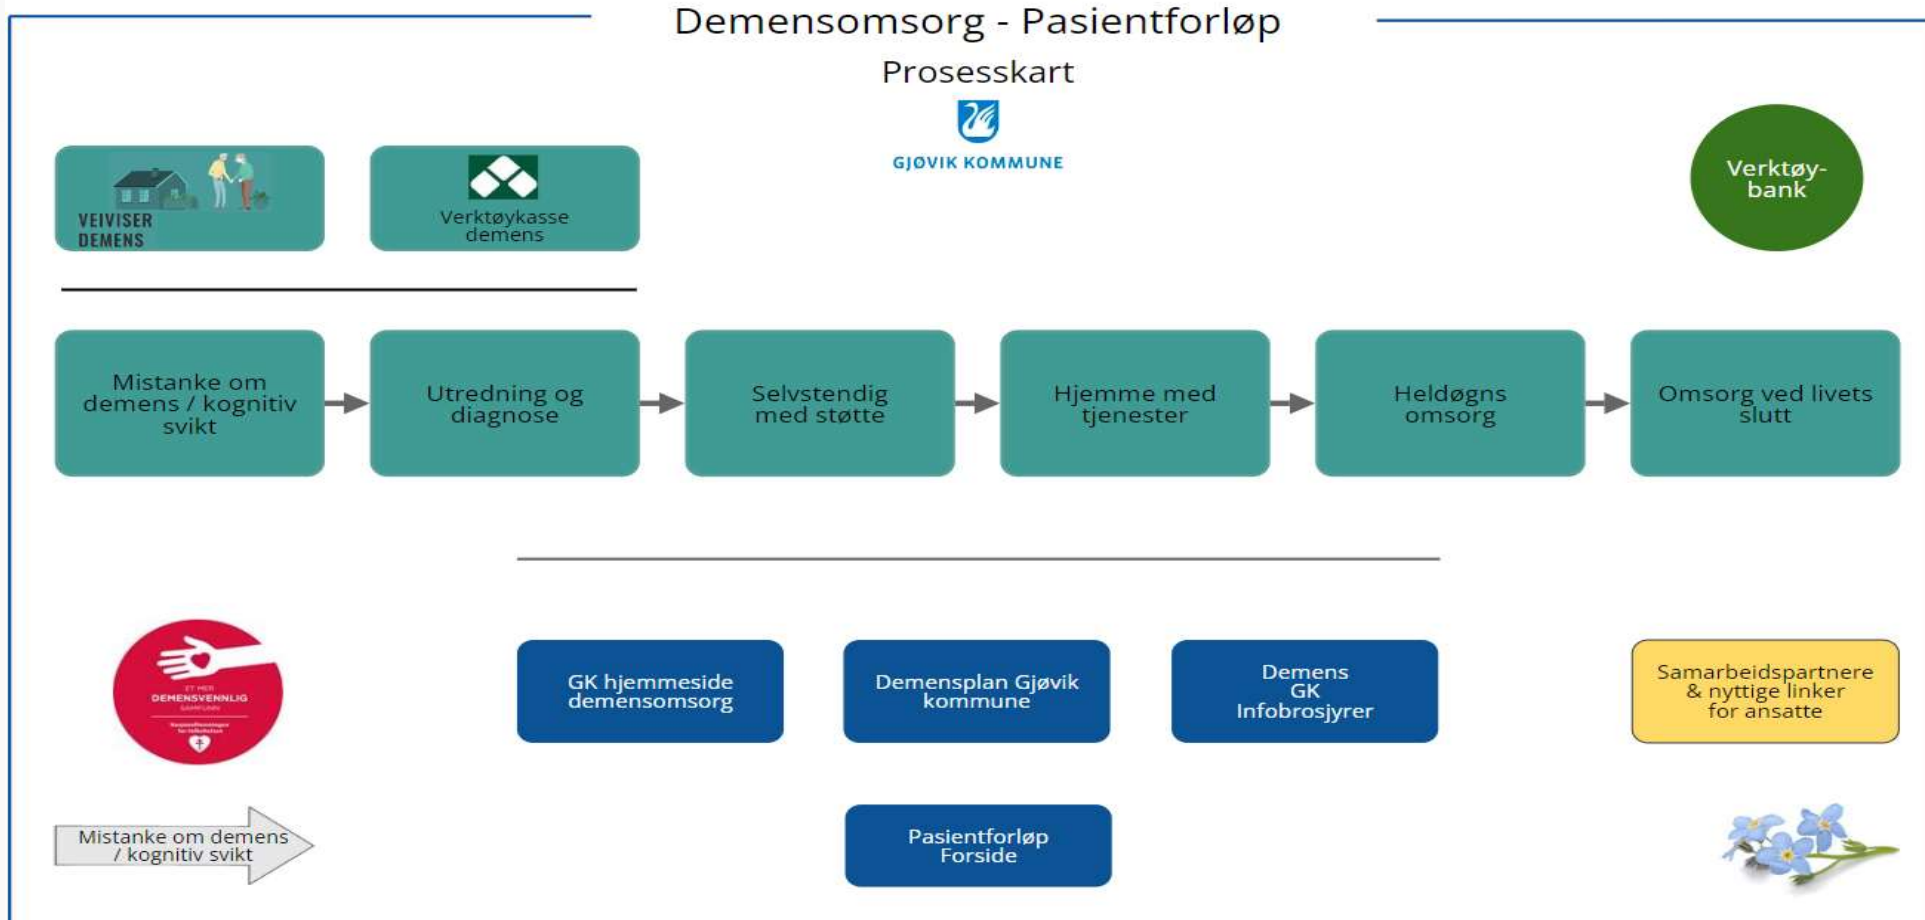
Demensomsorg - Pasientforløp

Prosesskart

GJØVIK KOMMUNE

VEIVISER DEMENS

Verktøykasse demens

Verktøy-bank

Mistanke om demens / kognitiv svikt

Utredning og diagnose

Selvstendig med støtte

Hjemme med tjenester

Heldøgns omsorg

Omsorg ved livets slutt

ET MER DEMENSVENNLIG SAMFUNN

GK hjemmeside demensomsorg

Demensplan Gjøvik kommune

Demens GK Infobrosjyrer

Samarbeidspartnere & nyttige linker for ansatte

Mistanke om demens / kognitiv svikt

Pasientforløp Forside